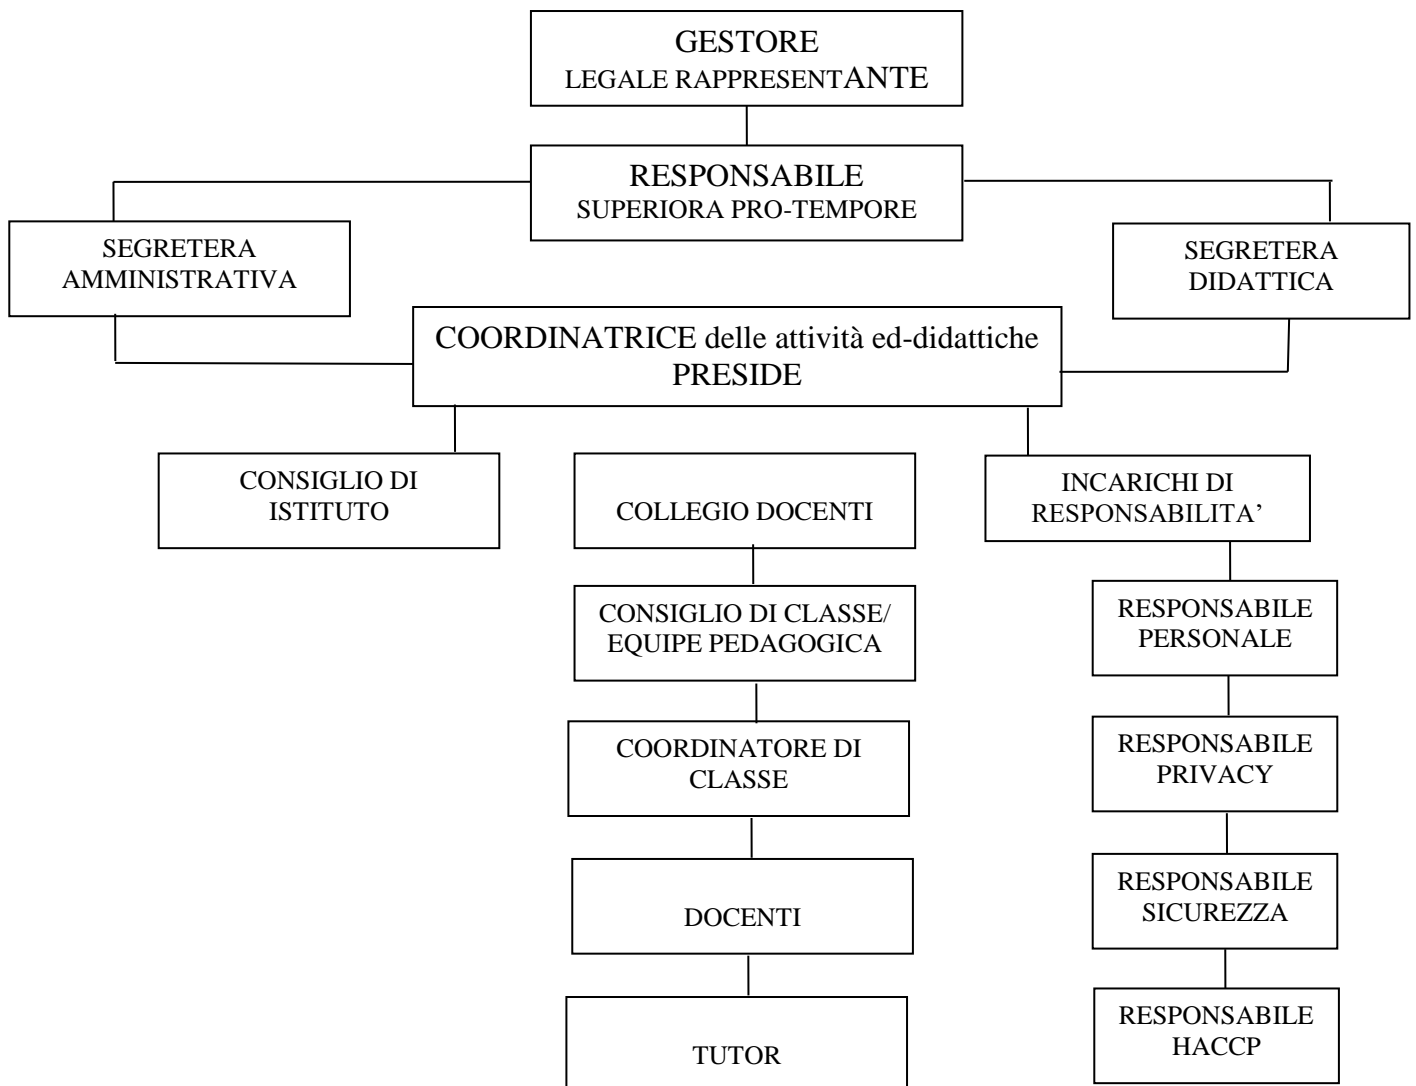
GESTORE
LEGALE RAPPRESENTANTE

RESPONSABILE
SUPERIORA PRO-TEMPORE

SEGRETERA
AMMINISTRATIVA

SEGRETERA
DIDATTICA

COORDINATRICE delle attività ed-didattiche
PRESIDE

CONSIGLIO DI
ISTITUTO

COLLEGIO DOCENTI

CONSIGLIO DI CLASSE/
EQUIPE PEDAGOGICA

COORDINATORE DI
CLASSE

DOCENTI

TUTOR

INCARICHI DI
RESPONSABILITA'

RESPONSABILE
PERSONALE

RESPONSABILE
PRIVACY

RESPONSABILE
SICUREZZA

RESPONSABILE
HACCP